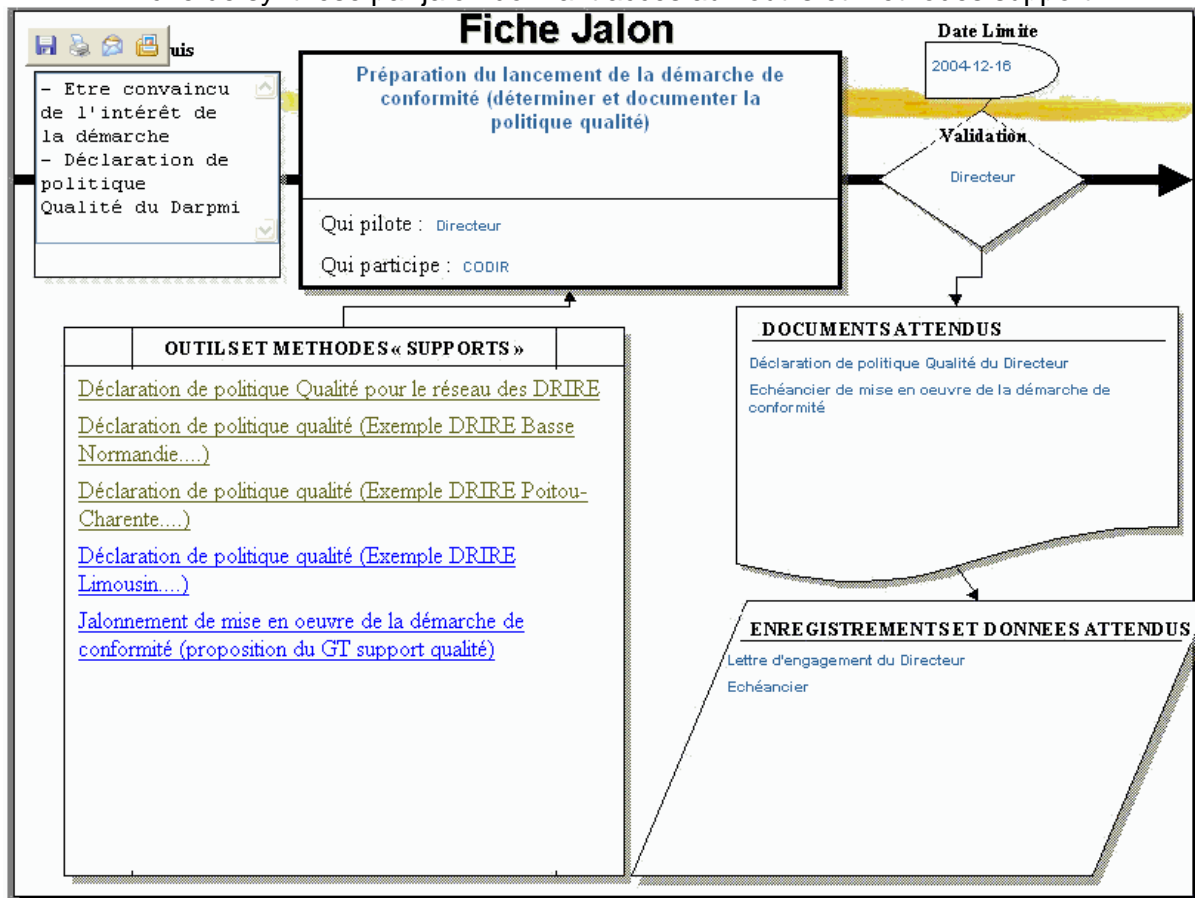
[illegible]

Fiche Jalon

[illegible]uis

- Etre convaincu de l'intérêt de la démarche
- Déclaration de politique Qualité du Darpmi

Préparation du lancement de la démarche de conformité (déterminer et documenter la politique qualité)

Qui pilote : Directeur

Qui participe : CODIR

Date Limite

2004-12-16

Validation

Directeur

OUTILS ET METHODES « SUPPORTS »

Déclaration de politique Qualité pour le réseau des DRIRE

Déclaration de politique qualité (Exemple DRIRE Basse Normandie....)

Déclaration de politique qualité (Exemple DRIRE Poitou-Charente....)

Déclaration de politique qualité (Exemple DRIRE Limousin....)

Jalonnement de mise en oeuvre de la démarche de conformité (proposition du GT support qualité)

DOCUMENTS ATTENDUS

Déclaration de politique Qualité du Directeur

Echéancier de mise en oeuvre de la démarche de conformité

ENREGISTREMENTS ET DONNEES ATTENDUS

Lettre d'engagement du Directeur

Echéancier